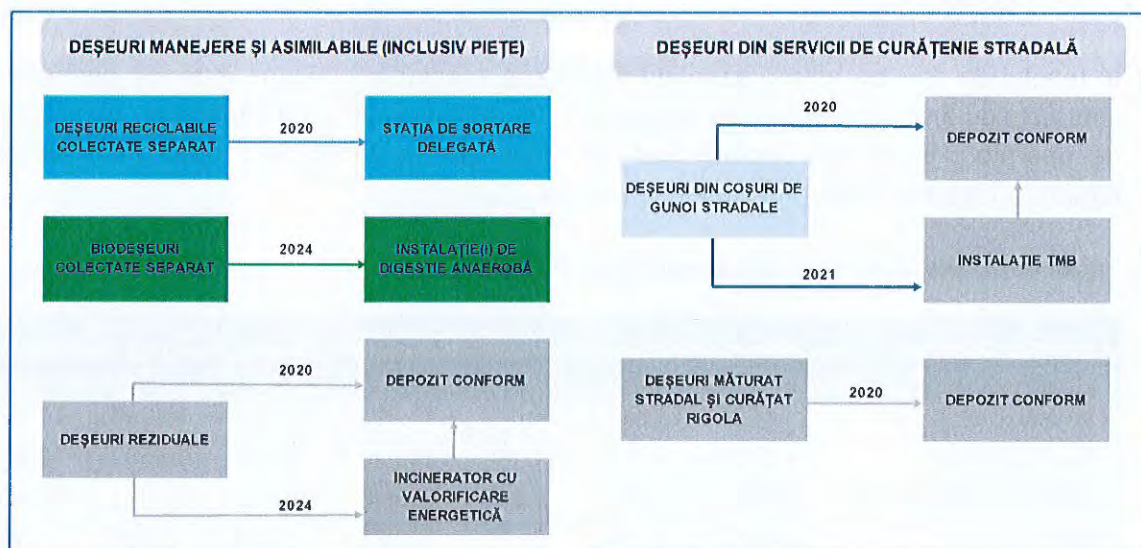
DEŞEURI MANEJERE ŞI ASIMILABILE (INCLUSIV PIEŢE)

DEŞEURI RECICLABILE COLECTATE SEPARAT

2020

STAŢIA DE SORTARE DELEGATĂ

BIODEŞEURI COLECTATE SEPARAT

2024

INSTALAŢIE(I) DE DIGESTIE ANAEROBĂ

DEŞEURI REZIDUALE

2020

DEPOZIT CONFORM

2024

INCINERATOR CU VALORIFICARE ENERGETICĂ

DEŞEURI DIN SERVICII DE CURĂŢENIE STRADALĂ

DEŞEURI DIN COŞURI DE GUNOI STRADALE

2020

DEPOZIT CONFORM

2021

INSTALAŢIE TMB

DEŞEURI MĂTURAT STRADAL ŞI CURĂŢAT RIGOLA

2020

DEPOZIT CONFORM